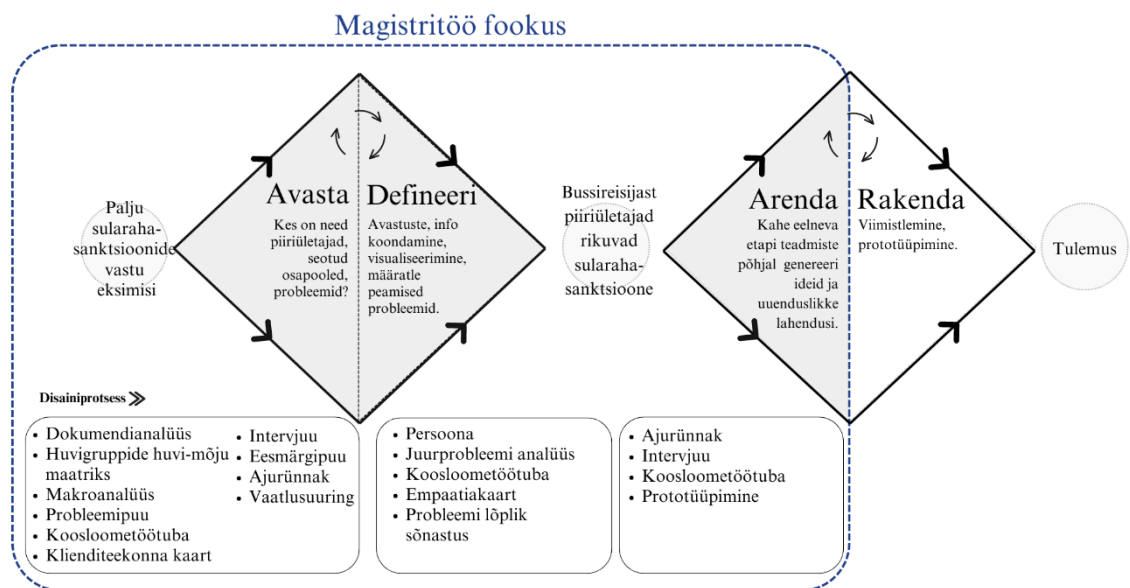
Magistritöö fookus

Palju sularaha-sanktsioonide vastu eksimisi

Avasta
Kes on need piiriületajad, seotud osapooled, probleemid?

Defineeri
Avastuste, info koondamine, visualiseerimine, määratle peamised probleemid.

Bussireisijast piiriületajad rikuvad sularaha-sanktsioone

Arenda
Kahe eelneva etapi teadmiste põhjal genereeri ideid ja uuenduslikke lahendusi.

Rakenda
Viimistlemine, prototüüpimine.

Tulemus

Disainiprotsess ≫

- Dokumendianalüüs
- Huvigruppide huvi-mõju maatriks
- Makroanalüüs
- Probleemipuu
- Koosloometöötuba
- Klienditeekonna kaart
- Intervjuu
- Eesmärgipuu
- Ajurünnak
- Vaatlusuuring

- Persoona
- Juurprobleemi analüüs
- Koosloometöötuba
- Empaatiakaart
- Probleemi lõplik sõnastus

- Ajurünnak
- Intervjuu
- Koosloometöötuba
- Prototüüpimine